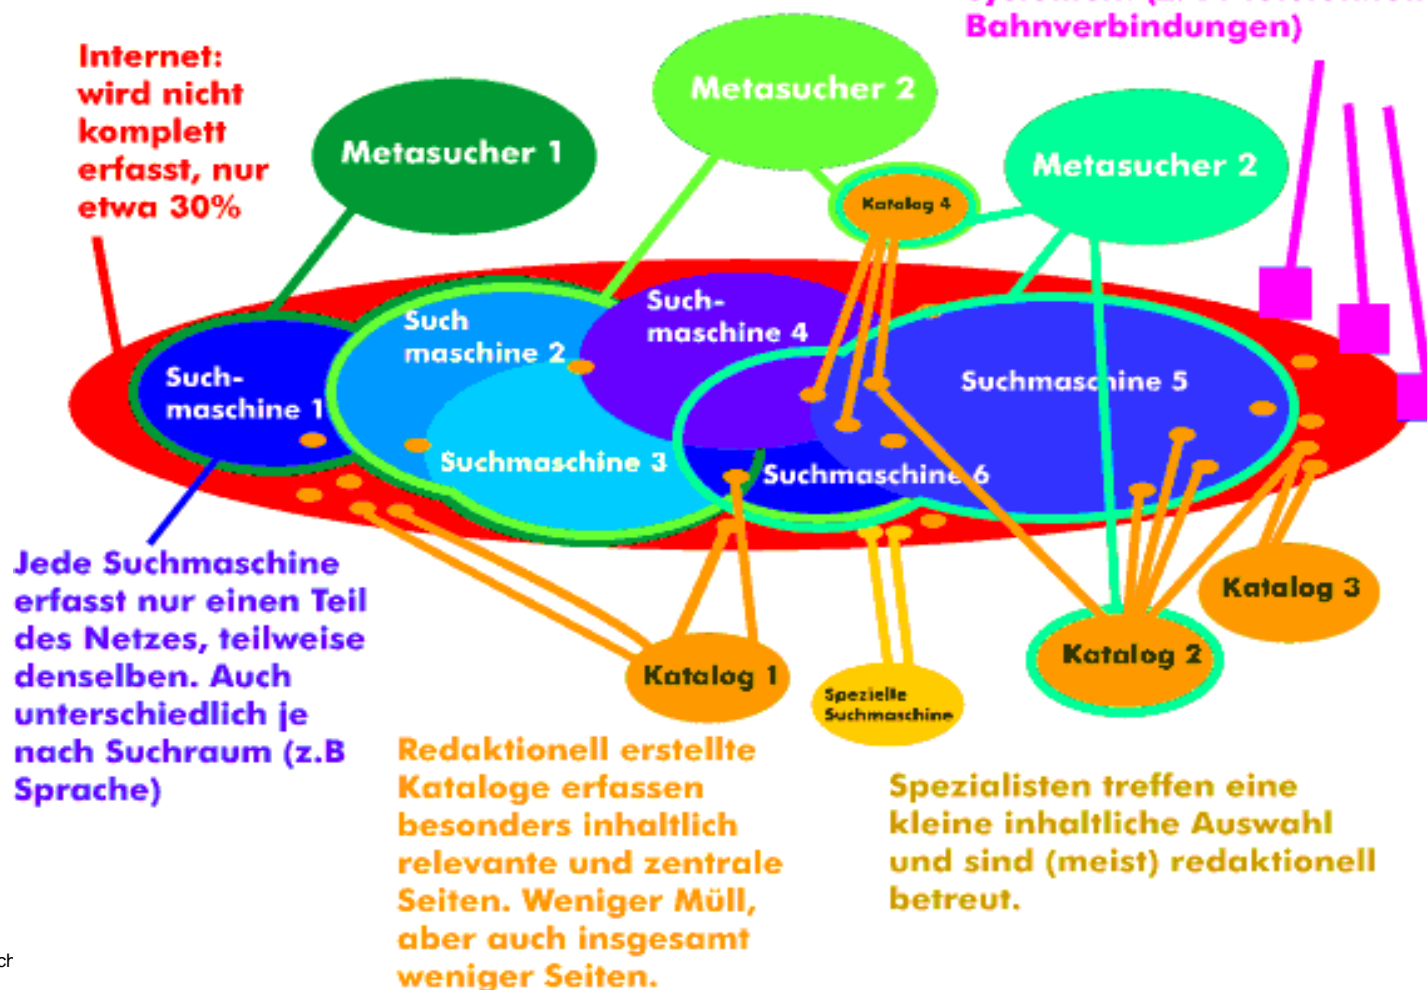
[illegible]
Bahnverbindungen)

Internet: wird nicht komplett erfasst, nur etwa 30%

Metasucher 1

Metasucher 2

Metasucher 2

Katalog 4

Such-maschine 1

Such maschine 2

Such-maschine 4

Suchmaschine 5

Suchmaschine 3

Suchmaschine 6

Jede Suchmaschine erfasst nur einen Teil des Netzes, teilweise denselben. Auch unterschiedlich je nach Suchraum (z.B Sprache)

Katalog 1

Spezielle Suchmaschine

Katalog 2

Katalog 3

Redaktionell erstellte Kataloge erfassen besonders inhaltlich relevante und zentrale Seiten. Weniger Müll, aber auch insgesamt weniger Seiten.

Spezialisten treffen eine kleine inhaltliche Auswahl und sind (meist) redaktionell betreut.

ch